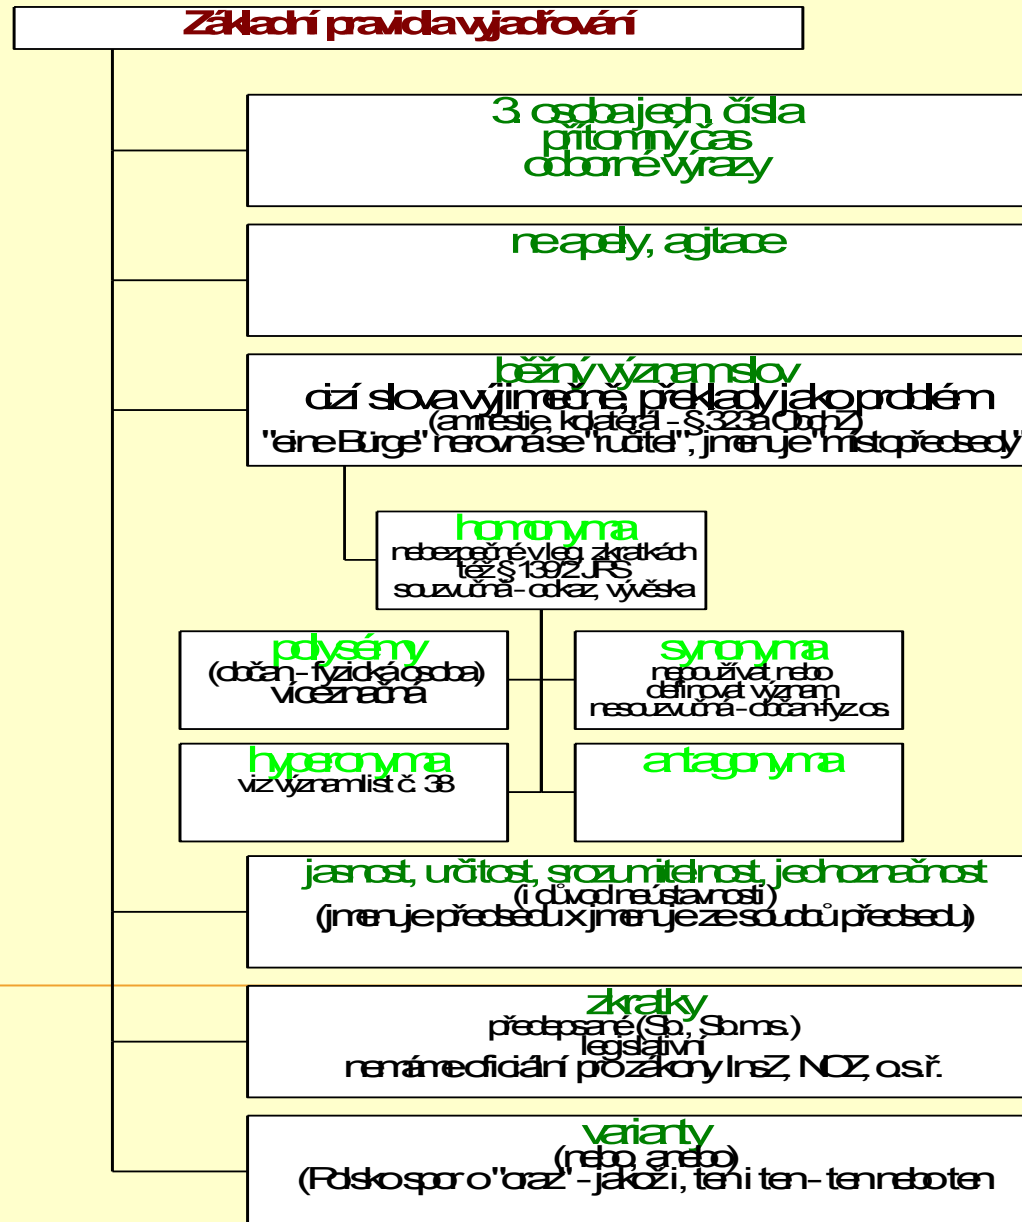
Základní pravidla vyjadřování

3. osoba jedn. čísla
přítomný čas
odborné výrazy

ne apely, agitace

běžný význam slov
cizí slova výjimečně, překlady jako problém
(amnestie, kolaterál - § 323a ObchZ)
"eine Bürge" nerovná se "ručitel", jmenuje "místopředsedy"

homonyma
nebezpečné v leg. zkratkách
též § 139/2 JŘS
souzvučná - odkaz, vývěska

polysémy
(občan - fyzická osoba)
víceznačná

synonyma
nepoužívat nebo
definovat význam
nesouzvučná - občan-fyz.os.

hyperonyma
viz významlist č. 38

antagonyma

jasnost, určitost, srozumitelnost, jednoznačnost
(i důvod neústavnosti)
(jmenuje předsedu x jmenuje ze soudců předsedu)

zkratky
předepsané (Sb., Sb.m.s.)
legislativní
nemáme oficiální pro zákony InsZ, NOZ, o.s.ř.

varianty
(nebo, anebo)
(Polsko spor o "oraz" - jakož i, ten i ten - ten nebo ten